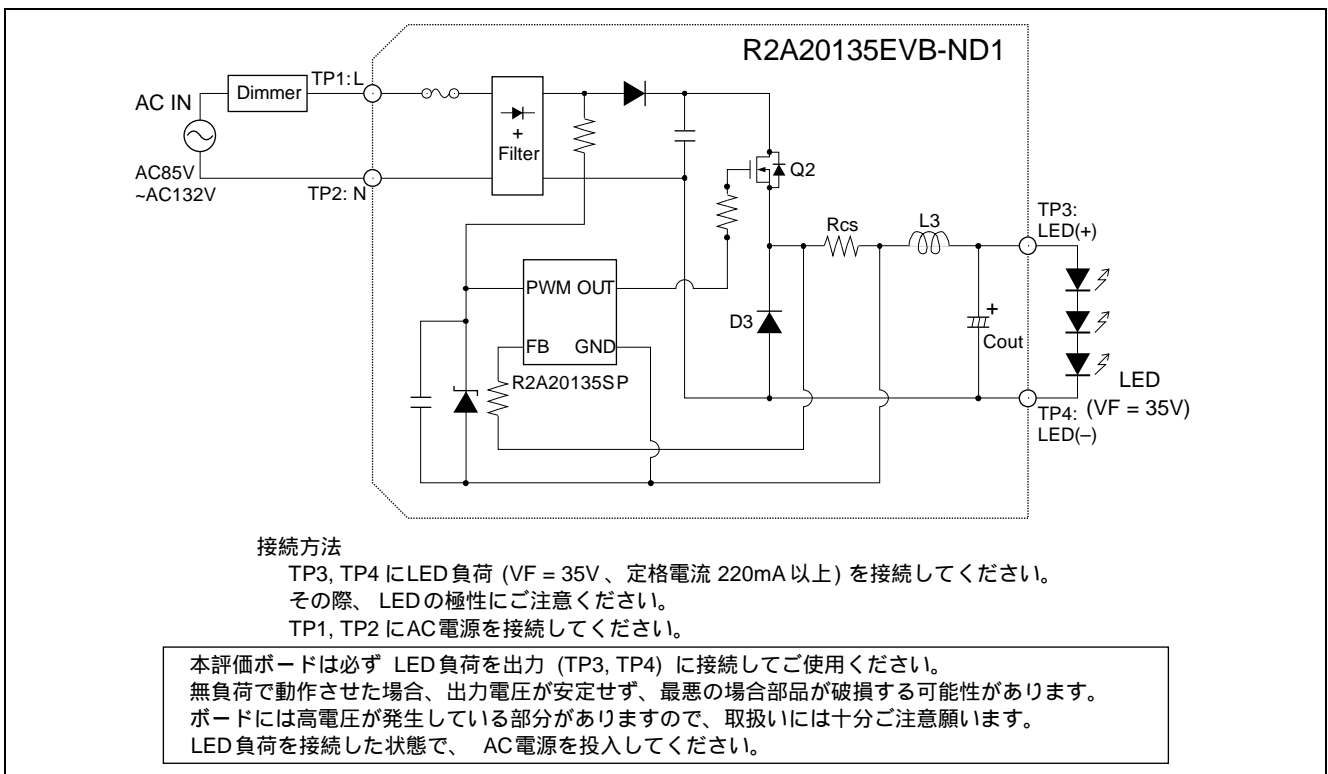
R2A20135EVB-ND1

AC IN

Dimmer

TP1: L

+
Filter

AC85V
~AC132V

TP2: N

Q2

Rcs

L3

TP3:
LED(+)

PWM OUT

D3

+
Cout

FB GND

R2A20135SP

LED
(VF = 35V)

TP4:
LED(–)

接続方法
TP3, TP4 にLED負荷 (VF = 35V 、定格電流 220mA 以上) を接続してください。
その際、 LEDの極性にご注意ください。
TP1, TP2 にAC電源を接続してください。

本評価ボードは必ず LED負荷を出力 (TP3, TP4) に接続してご使用ください。
無負荷で動作させた場合、出力電圧が安定せず、最悪の場合部品が破損する可能性があります。
ボードには高電圧が発生している部分がありますので、取扱いには十分ご注意願います。
LED負荷を接続した状態で、 AC電源を投入してください。